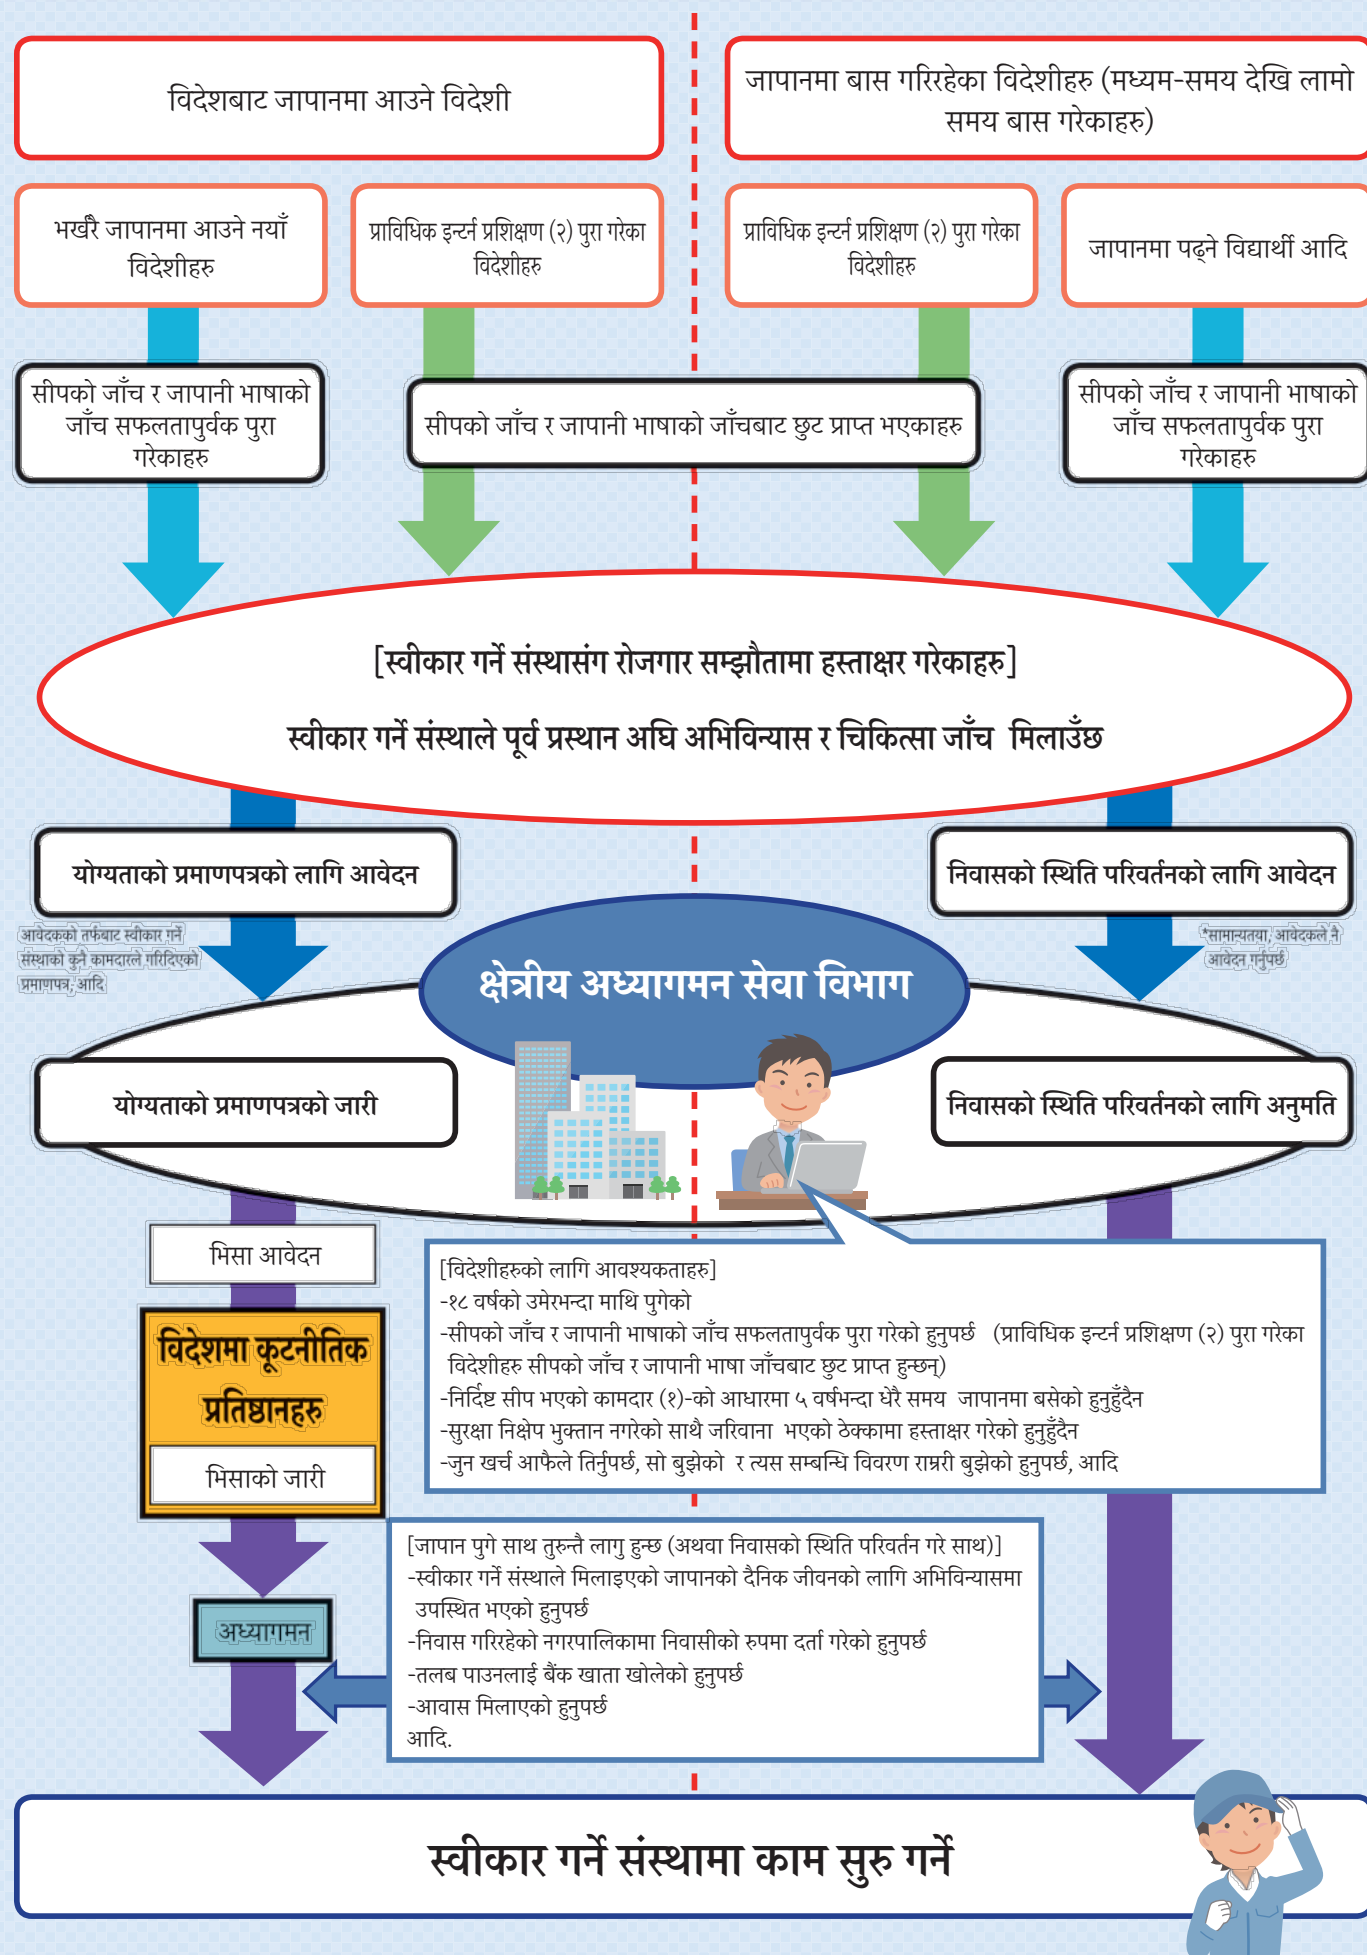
विदेशबाट जापानमा आउने विदेशी

जापानमा बास गरिरहेका विदेशीहरु (मध्यम-समय देखि लामो समय बास गरेकाहरु)

भखरै जापानमा आउने नयाँ विदेशीहरु

प्राविधिक इन्टर्न प्रशिक्षण (२) पुरा गरेका विदेशीहरु

प्राविधिक इन्टर्न प्रशिक्षण (२) पुरा गरेका विदेशीहरु

जापानमा पढ्ने विद्यार्थी आदि

सीपको जाँच र जापानी भाषाको जाँच सफलतापुर्वक पुरा गरेकाहरु

सीपको जाँच र जापानी भाषाको जाँचबाट छुट प्राप्त भएकाहरु

सीपको जाँच र जापानी भाषाको जाँच सफलतापुर्वक पुरा गरेकाहरु

[स्वीकार गर्ने संस्थासंग रोजगार सम्झौतामा हस्ताक्षर गरेकाहरु]

स्वीकार गर्ने संस्थाले पूर्व प्रस्थान अघि अभिविन्यास र चिकित्सा जाँच मिलाउँछ

योग्यताको प्रमाणपत्रको लागि आवेदन

निवासको स्थिति परिवर्तनको लागि आवेदन

आवेदकको तर्फबाट स्वीकार गर्ने संस्थाको कुनै कामदारले गरिदिएको प्रमाणपत्र, आदि

*सामान्यतया, आवेदकले नै आवेदन गर्नुपर्छ

क्षेत्रीय अध्यागमन सेवा विभाग

योग्यताको प्रमाणपत्रको जारी

निवासको स्थिति परिवर्तनको लागि अनुमति

भिसा आवेदन

विदेशमा कूटनीतिक प्रतिष्ठानहरु

भिसाको जारी

[विदेशीहरुको लागि आवश्यकताहरु]
-१८ वर्षको उमेरभन्दा माथि पुगेको
-सीपको जाँच र जापानी भाषाको जाँच सफलतापुर्वक पुरा गरेको हुनुपर्छ (प्राविधिक इन्टर्न प्रशिक्षण (२) पुरा गरेका विदेशीहरु सीपको जाँच र जापानी भाषा जाँचबाट छुट प्राप्त हुन्छन्)
-निर्दिष्ट सीप भएको कामदार (१)-को आधारमा ५ वर्षभन्दा धेरै समय जापानमा बसेको हुनुहुँदैन
-सुरक्षा निक्षेप भुक्तान नगरेको साथै जरिवाना भएको ठेक्कामा हस्ताक्षर गरेको हुनुहुँदैन
-जुन खर्च आफैले तिर्नुपर्छ, सो बुझेको र त्यस सम्बन्धि विवरण राम्ररी बुझेको हुनुपर्छ, आदि

[जापान पुगे साथ तुरुन्तै लागु हुन्छ (अथवा निवासको स्थिति परिवर्तन गरे साथ)]
-स्वीकार गर्ने संस्थाले मिलाइएको जापानको दैनिक जीवनको लागि अभिविन्यासमा उपस्थित भएको हुनुपर्छ
-निवास गरिरहेको नगरपालिकामा निवासीको रुपमा दर्ता गरेको हुनुपर्छ
-तलब पाउनलाई बैंक खाता खोलेको हुनुपर्छ
-आवास मिलाएको हुनुपर्छ
आदि.

अध्यागमन

स्वीकार गर्ने संस्थामा काम सुरु गर्ने